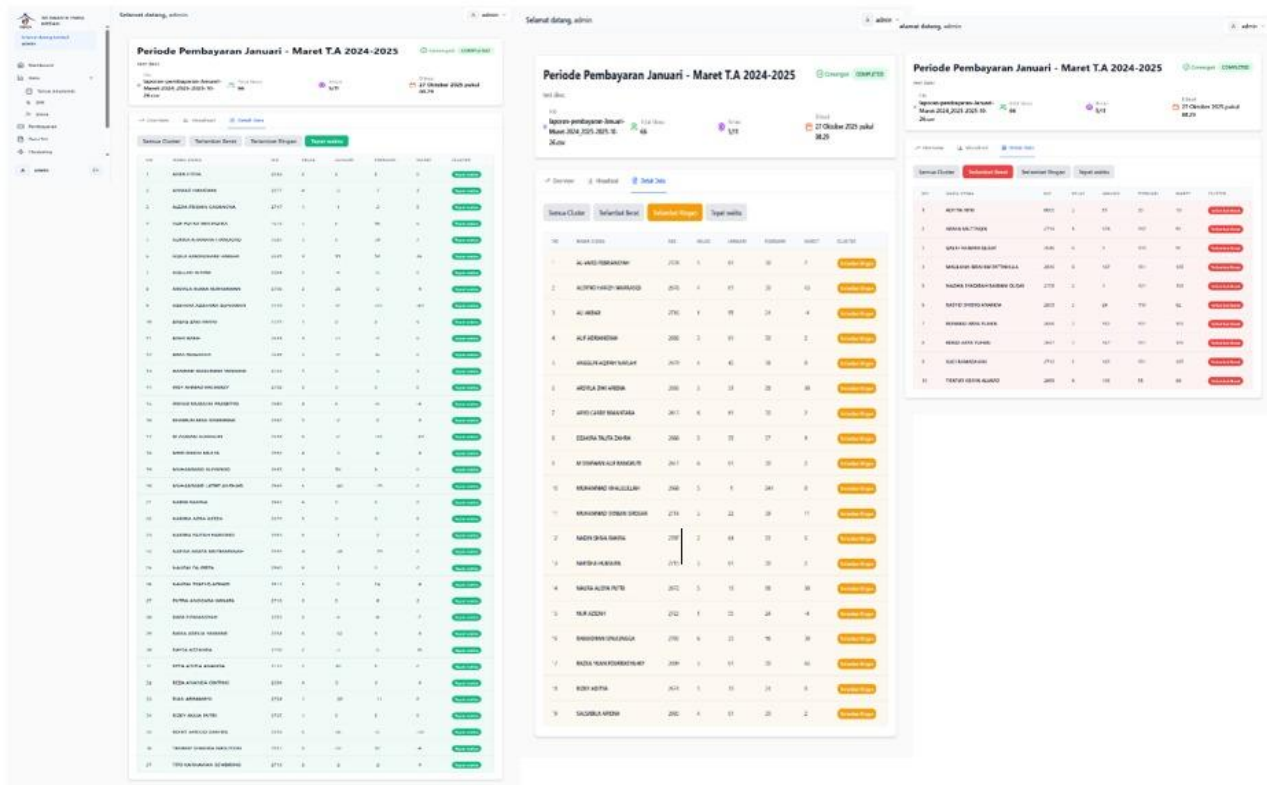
Selamat datang, admin

admin

Periode Pembayaran Januari - Maret T.A 2024-2025

COMPLETED

Semua Cluster | Terlambat Berat | Terlambat Ringan | Tepat waktu

Selamat datang, admin

admin

Periode Pembayaran Januari - Maret T.A 2024-2025

Cinergan COMPLETED

test desc

File
laporan-pembayaran-Januari-Maret-2024_2025-2025-10-26.csv

Total Siswa
66

Iterasi
5/11

Dibuat
27 Oktober 2025 pukul 08.29

Overview | Visualisasi | Detail Data

Semua Cluster | Terlambat Berat | Terlambat Ringan | Tepat waktu

| NO | NAMA SISWA | NIS | KELAS | JANUARI | FEBRUARI | MARET | CLUSTER |
|---|---|---|---|---|---|---|---|
| 1 | AL AHZO FEBRIANSYAH | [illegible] | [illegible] | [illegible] | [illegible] | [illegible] | Terlambat Ringan |
| 2 | ALFINO HAFIZY MAHRAUSI | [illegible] | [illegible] | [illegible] | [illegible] | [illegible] | Terlambat Ringan |
| 3 | ALI AKBAR | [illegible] | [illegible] | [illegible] | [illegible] | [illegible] | Terlambat Ringan |
| 4 | ALIF ADRIANSYAH | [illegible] | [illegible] | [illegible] | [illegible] | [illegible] | Terlambat Ringan |
| 5 | ANGGUN AQIRAH NAILAH | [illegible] | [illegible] | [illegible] | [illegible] | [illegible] | Terlambat Ringan |
| 6 | ARDYLA DWI ARDINA | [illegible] | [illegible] | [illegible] | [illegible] | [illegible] | Terlambat Ringan |
| 7 | ARYO CANDY RAMADHANA | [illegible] | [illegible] | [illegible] | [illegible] | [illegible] | Terlambat Ringan |
| 8 | DZAHRA TALITA ZAHRA | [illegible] | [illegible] | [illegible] | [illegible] | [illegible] | Terlambat Ringan |
| 9 | M SYAHWAN ALIF RAMADHAN | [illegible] | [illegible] | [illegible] | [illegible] | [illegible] | Terlambat Ringan |
| 10 | MUHAMMAD KHALILULLAH | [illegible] | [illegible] | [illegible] | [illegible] | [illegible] | Terlambat Ringan |
| 11 | MUHAMMAD DZIKAN SIROJAN | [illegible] | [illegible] | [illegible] | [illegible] | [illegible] | Terlambat Ringan |
| 12 | NADIN SHIVA RAHMA | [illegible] | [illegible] | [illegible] | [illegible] | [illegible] | Terlambat Ringan |
| 13 | NAFISHA HUMAIRA | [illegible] | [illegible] | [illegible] | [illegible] | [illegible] | Terlambat Ringan |
| 14 | NAURA ALDINI PUTRI | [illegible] | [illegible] | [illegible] | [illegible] | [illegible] | Terlambat Ringan |
| 15 | NUR AZIZAH | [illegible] | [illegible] | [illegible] | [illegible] | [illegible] | Terlambat Ringan |
| 16 | RAMADHAN SYAUQINA | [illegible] | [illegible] | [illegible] | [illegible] | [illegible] | Terlambat Ringan |
| 17 | RAZKA YUAN ROMADHANI | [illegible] | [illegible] | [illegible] | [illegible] | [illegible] | Terlambat Ringan |
| 18 | RIZKY ADITYA | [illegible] | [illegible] | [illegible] | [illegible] | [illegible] | Terlambat Ringan |
| 19 | SALSABILA ARDINI | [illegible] | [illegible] | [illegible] | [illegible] | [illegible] | Terlambat Ringan |

Selamat datang, admin

admin

Periode Pembayaran Januari - Maret T.A 2024-2025

COMPLETED

Semua Cluster | Terlambat Berat | Terlambat Ringan | Tepat waktu